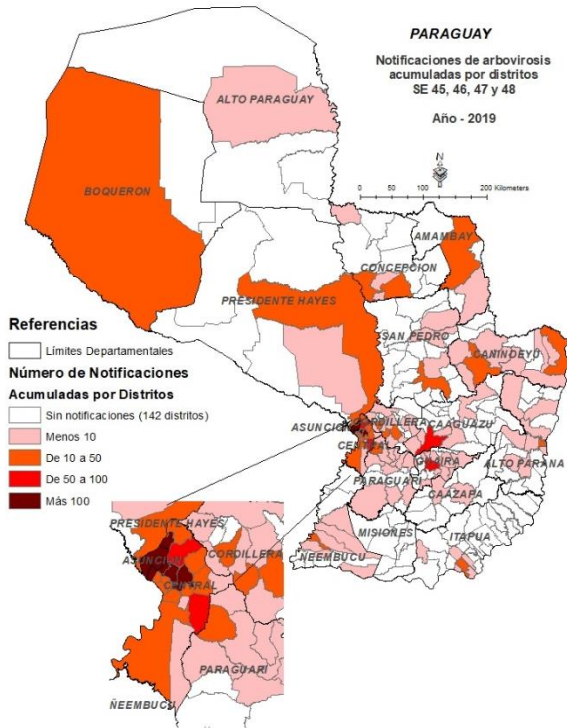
PARAGUAY

Notificaciones de arbovirosis acumuladas por distritos SE 45, 46, 47 y 48

Año - 2019

N

0 50 100 200 Kilometers

ALTO PARAGUAY

BOQUERON

AMAMBAY

CONCEPCION

PRESIDENTE HAYES

SAN PEDRO

CANINDEYU

ASUNCION

CORDILLERA

CAAGUAZU

CENTRAL

GUAIRA

ALTO PARANA

PARAGUARI

CAAZAPA

MISIONES

ITAPUA

ÑEEMBUCU

Referencias

Límites Departamentales

Número de Notificaciones

Acumuladas por Distritos

Sin notificaciones (142 distritos)

Menos 10

De 10 a 50

De 50 a 100

Más 100

PRESIDENTE HAYES

ASUNCION

CORDILLERA

CENTRAL

PARAGUARI

ÑEEMBUCU